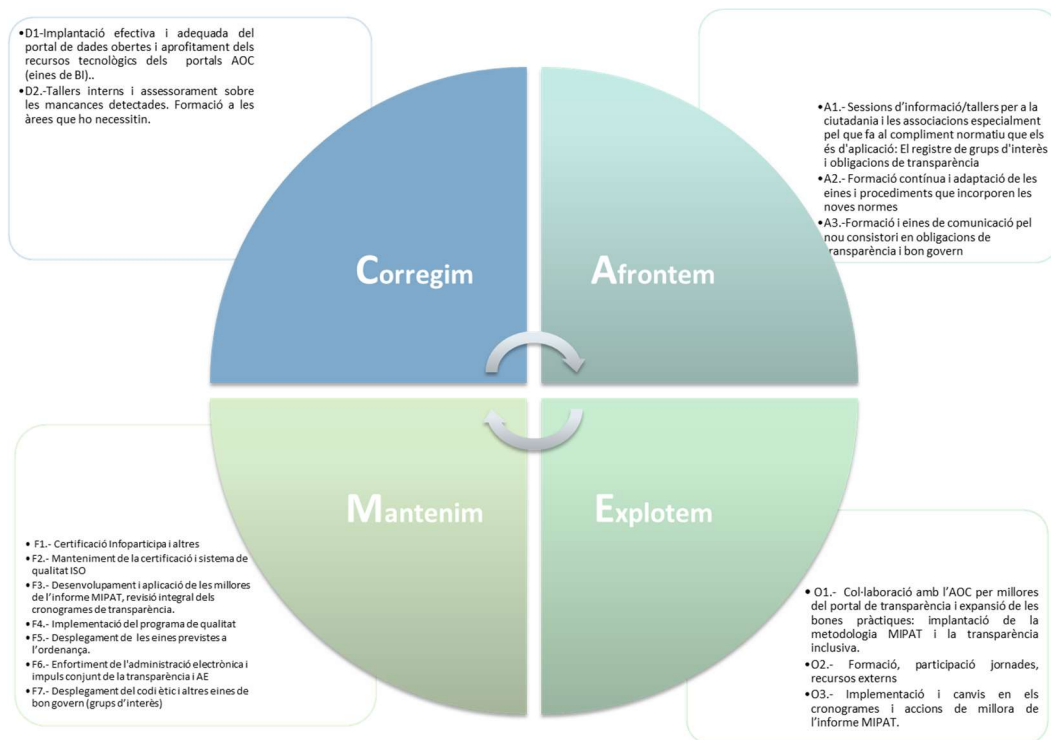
- D1-Implantació efectiva i adequada del portal de dades obertes i aprofitament dels recursos tecnològics dels portals AOC (eines de BI)..
- D2.-Tallers interns i assessorament sobre les mancances detectades. Formació a les àrees que ho necessitin.

- A1.- Sessions d'informació/tallers per a la ciutadania i les associacions especialment pel que fa al compliment normatiu que els és d'aplicació: El registre de grups d'interès i obligacions de transparència
- A2.- Formació contínua i adaptació de les eines i procediments que incorporen les noves normes
- A3.-Formació i eines de comunicació pel nou consistori en obligacions de transparència i bon govern

Corregim

Afrontem

Mantenim

Explotem

- F1.- Certificació Infoparticipa i altres
- F2.- Manteniment de la certificació i sistema de qualitat ISO
- F3.- Desenvolupament i aplicació de les millores de l'informe MIPAT, revisió integral dels cronogrames de transparència.
- F4.- Implementació del programa de qualitat
- F5.- Desplegament de les eines previstes a l'ordenança.
- F6.- Enfortiment de l'administració electrònica i impuls conjunt de la transparència i AE
- F7.- Desplegament del codi ètic i altres eines de bon govern (grups d'interès)

- O1.- Col·laboració amb l'AOC per millores del portal de transparència i expansió de les bones pràctiques: implantació de la metodologia MIPAT i la transparència inclusiva.
- O2.- Formació, participació jornades, recursos externs
- O3.- Implementació i canvis en els cronogrames i accions de millora de l'informe MIPAT.